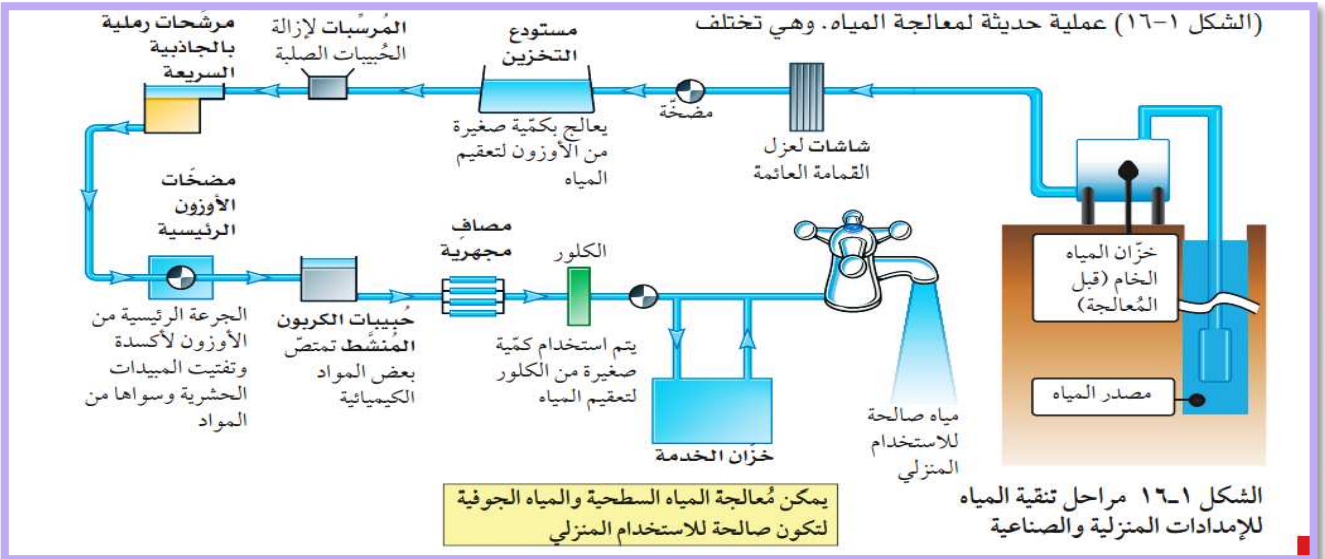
(الشكل ١-١٦) عملية حديثة لمعالجة المياه. وهي تختلف

مرشّحات رملية بالجاذبية السريعة

المُرسِّبات لإزالة الحُبيبات الصلبة

مستودع التخزين

يعالج بكمّية صغيرة من الأوزون لتعقيم المياه

مضخّة

شاشات لعزل القمامة العائمة

مضخّات الأوزون الرئيسية

الجرعة الرئيسية من الأوزون لأكسدة وتفتيت المبيدات الحشرية وسواها من المواد

حُبيبات الكربون المُنشّط تمتصّ بعض المواد الكيميائية

مصافٍ مجهرية

الكلور

يتم استخدام كمّية صغيرة من الكلور لتعقيم المياه

خزّان الخدمة

مياه صالحة للاستخدام المنزلي

خزّان المياه الخام (قبل المُعالجة)

مصدر المياه

يمكن مُعالجة المياه السطحية والمياه الجوفية لتكون صالحة للاستخدام المنزلي

الشكل ١-١٦ مراحل تنقية المياه للإمدادات المنزلية والصناعية